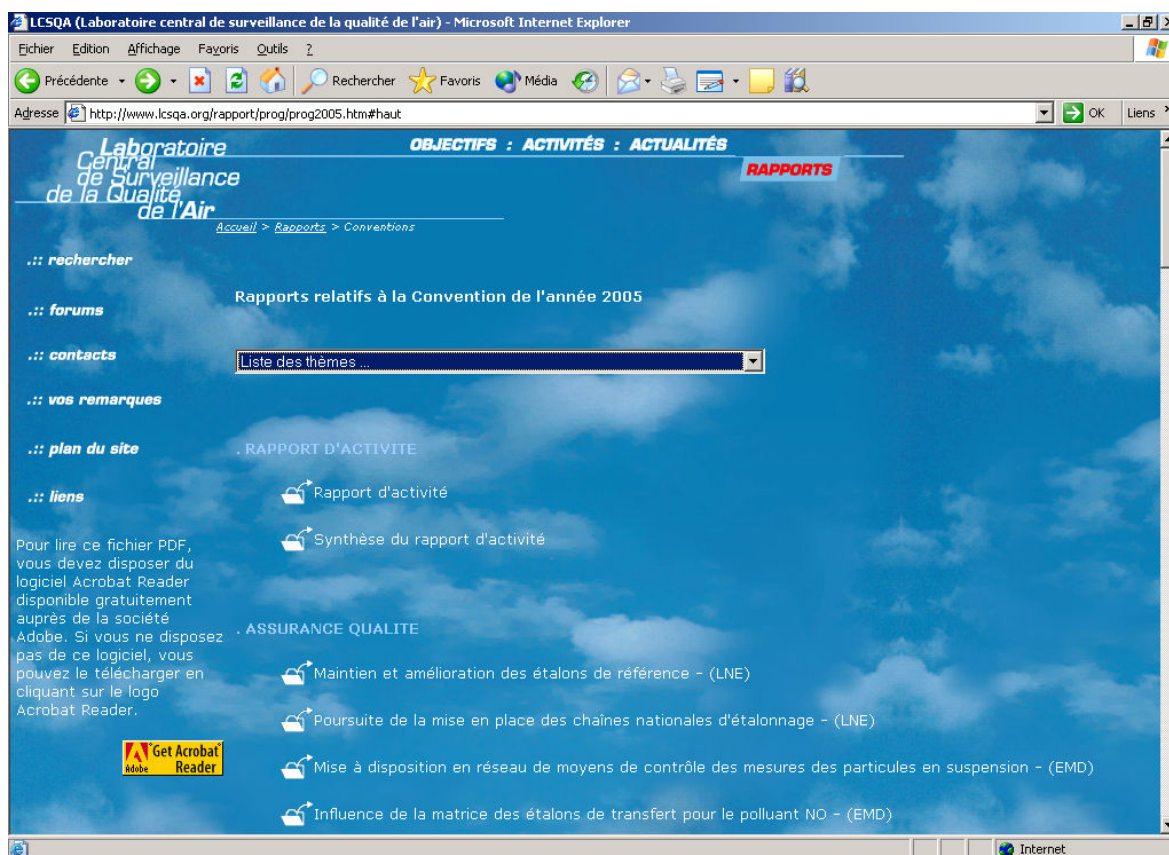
LCSQA (Laboratoire central de surveillance de la qualité de l'air) - Microsoft Internet Explorer

Fichier Edition Affichage Favoris Outils ?

Précédente Rechercher Favoris Média

Adresse http://www.lcsqa.org/rapport/prog/prog2005.htm#haut OK Liens

Laboratoire Central de Surveillance de la Qualité de l'Air

OBJECTIFS : ACTIVITÉS : ACTUALITÉS

RAPPORTS

Accueil > Rapports > Conventions

.:: rechercher

.:: forums

.:: contacts

.:: vos remarques

.:: plan du site

.:: liens

Pour lire ce fichier PDF, vous devez disposer du logiciel Acrobat Reader disponible gratuitement auprès de la société Adobe. Si vous ne disposez pas de ce logiciel, vous pouvez le télécharger en cliquant sur le logo Acrobat Reader.

Adobe Get Acrobat Reader

Rapports relatifs à la Convention de l'année 2005

Liste des thèmes ...

. RAPPORT D'ACTIVITE

Rapport d'activité

Synthèse du rapport d'activité

. ASSURANCE QUALITE

Maintien et amélioration des étalons de référence - (LNE)

Poursuite de la mise en place des chaînes nationales d'étalonnage - (LNE)

Mise à disposition en réseau de moyens de contrôle des mesures des particules en suspension - (EMD)

Influence de la matrice des étalons de transfert pour le polluant NO - (EMD)

Internet